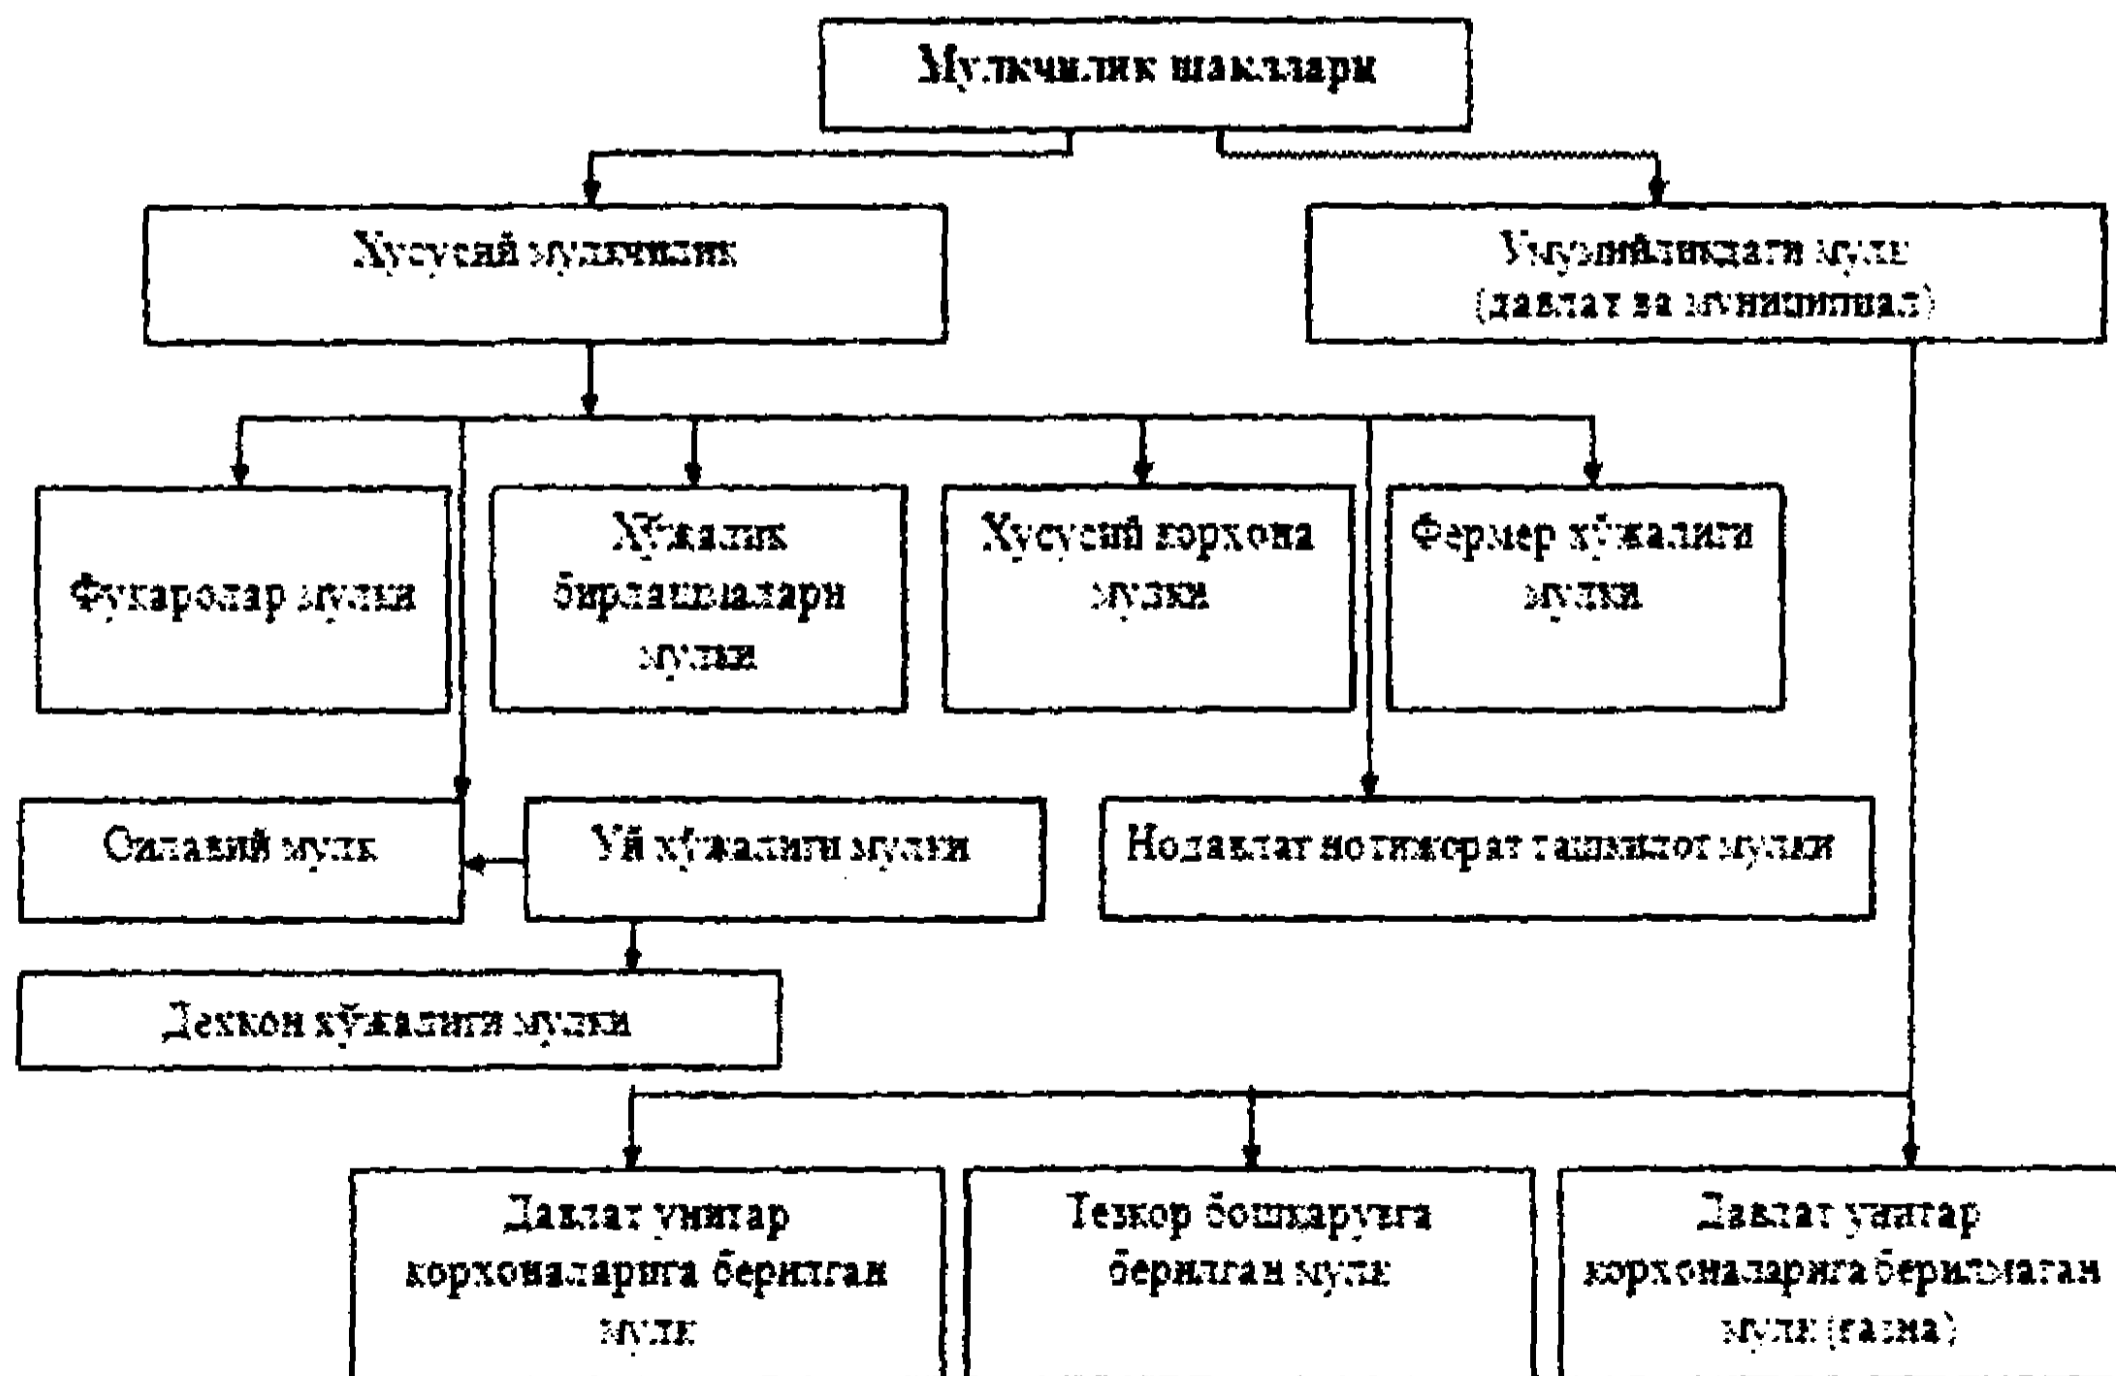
Мулкчилик шакллари

Хусусий мулкчилик

Умумийликдаги мулк (давлат ва муниципал)

Фукаролар мулки

Хўжалик бирлашмалари мулки

Хусусий корхона мулки

Фермер хўжалиги мулки

Оилавий мулк

Уй хўжалиги мулки

Нодавлат нотижорат ташкилот мулки

Дехкон хўжалиги мулки

Давлат унитар корхоналарига берилган мулк

Тезкор бошкарувга берилган мулк

Давлат унитар корхоналарига берилмаган мулк (газна)